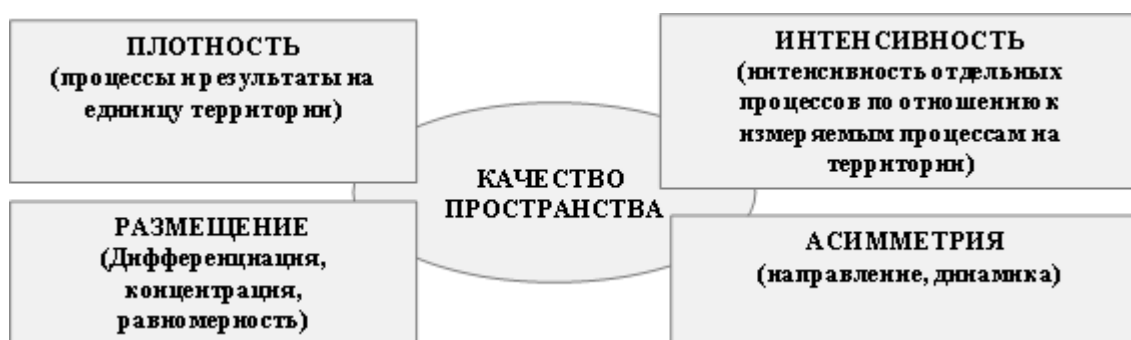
ПЛОТНОСТЬ
(процессы и результаты на единицу территории)

ИНТЕНСИВНОСТЬ
(интенсивность отдельных процессов по отношению к измеряемым процессам на территории)

КАЧЕСТВО ПРОСТРАНСТВА

РАЗМЕЩЕНИЕ
(Дифференциация, концентрация, равномерность)

АСИММЕТРИЯ
(направление, динамика)